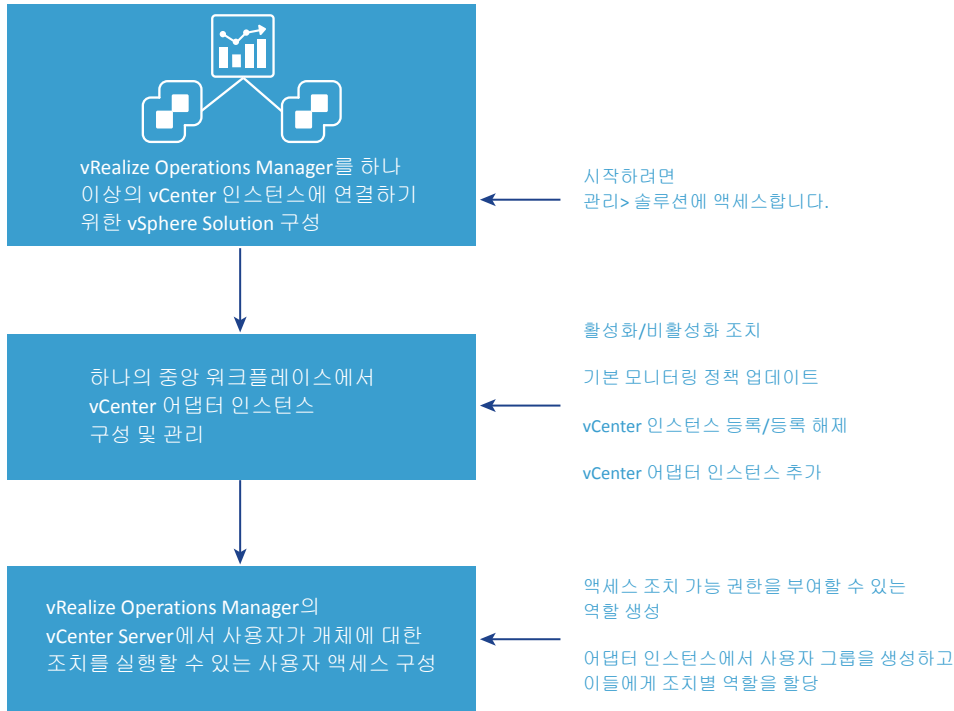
vRealize Operations Manager를 하나 이상의 vCenter 인스턴스에 연결하기 위한 vSphere Solution 구성

시작하려면
관리> 솔루션에 액세스합니다.

하나의 중앙 워크플레이스에서 vCenter 어댑터 인스턴스 구성 및 관리

활성화/비활성화 조치

기본 모니터링 정책 업데이트

vCenter 인스턴스 등록/등록 해제

vCenter 어댑터 인스턴스 추가

vRealize Operations Manager의 vCenter Server에서 사용자가 개체에 대한 조치를 실행할 수 있는 사용자 액세스 구성

액세스 조치 가능 권한을 부여할 수 있는 역할 생성

어댑터 인스턴스에서 사용자 그룹을 생성하고 이들에게 조치별 역할을 할당